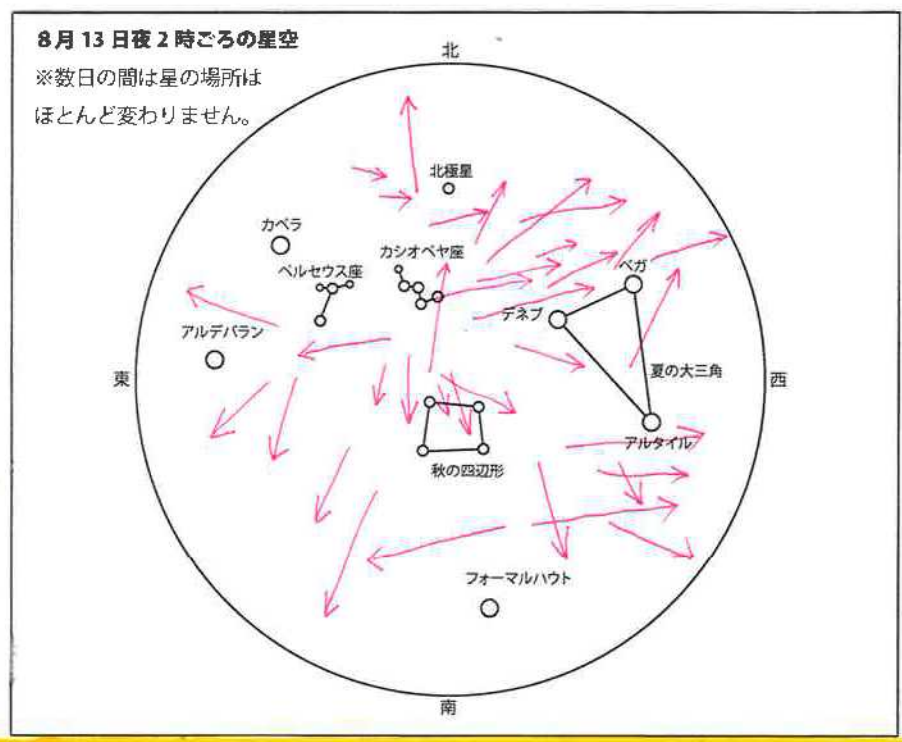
8月 13 日夜 2 時ごろの星空
※数日の間は星の場所はほとんど変わりません。

北

北極星

カペラ

カシオペヤ座

ペルセウス座

ベガ

デネブ

アルデバラン

東

夏の大三角

西

アルタイル

秋の四辺形

フォーマルハウト

南